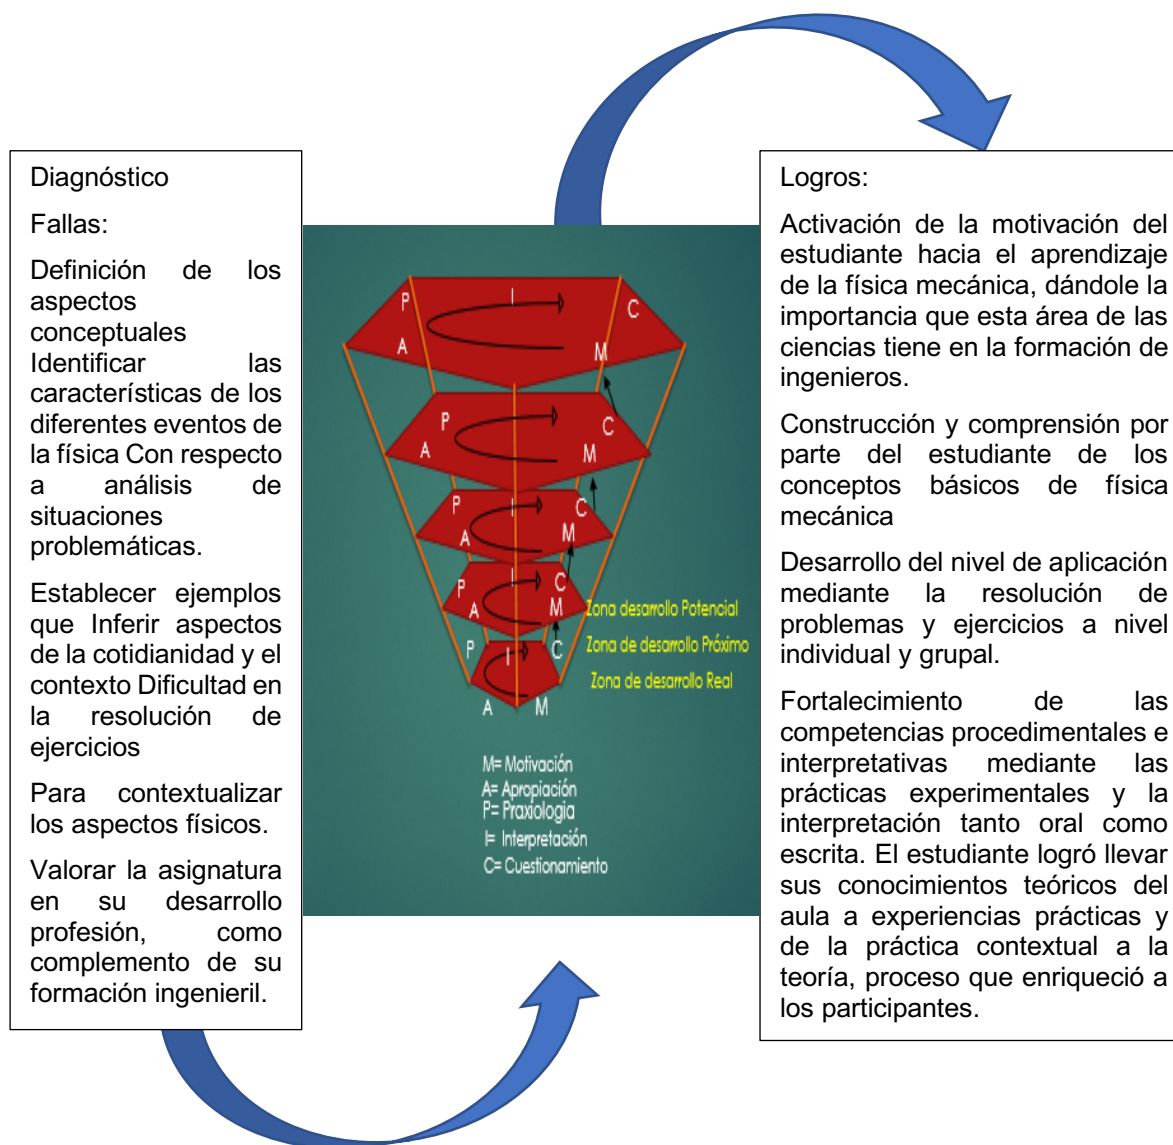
Diagnóstico

Fallas:

Definición de los aspectos conceptuales Identificar las características de los diferentes eventos de la física Con respecto a análisis de situaciones problemáticas.

Establecer ejemplos que Inferir aspectos de la cotidianidad y el contexto Dificultad en la resolución de ejercicios

Para contextualizar los aspectos físicos.

Valorar la asignatura en su desarrollo profesión, como complemento de su formación ingenieril.

P I C A M
P C A M
P I C A M
P I C A M
P I C A M

Zona desarrollo Potencial
Zona de desarrollo Próximo
Zona de desarrollo Real

M= Motivación
A= Apropiación
P= Praxiología
I= Interpretación
C= Cuestionamiento

Logros:

Activación de la motivación del estudiante hacia el aprendizaje de la física mecánica, dándole la importancia que esta área de las ciencias tiene en la formación de ingenieros.

Construcción y comprensión por parte del estudiante de los conceptos básicos de física mecánica

Desarrollo del nivel de aplicación mediante la resolución de problemas y ejercicios a nivel individual y grupal.

Fortalecimiento de las competencias procedimentales e interpretativas mediante las prácticas experimentales y la interpretación tanto oral como escrita. El estudiante logró llevar sus conocimientos teóricos del aula a experiencias prácticas y de la práctica contextual a la teoría, proceso que enriqueció a los participantes.